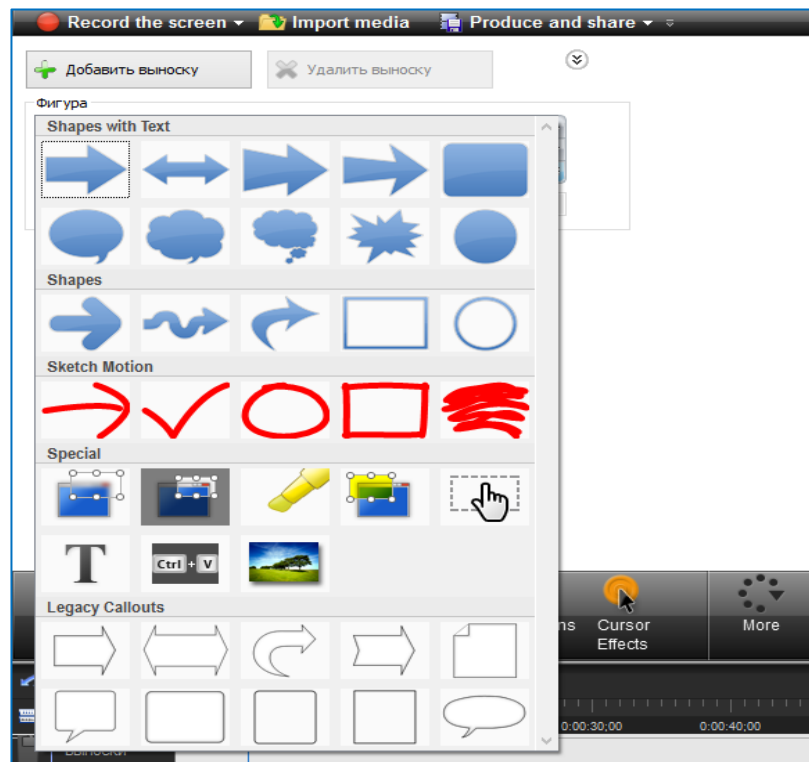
Record the screen ▾ Import media Produce and share ▾

Добавить выноску

Удалить выноску

Фигура

Shapes with Text

Shapes

Sketch Motion

Special

Ctrl + V

Legacy Callouts

ns

Cursor Effects

More

0:00:30;00

0:00:40;00

Выноски